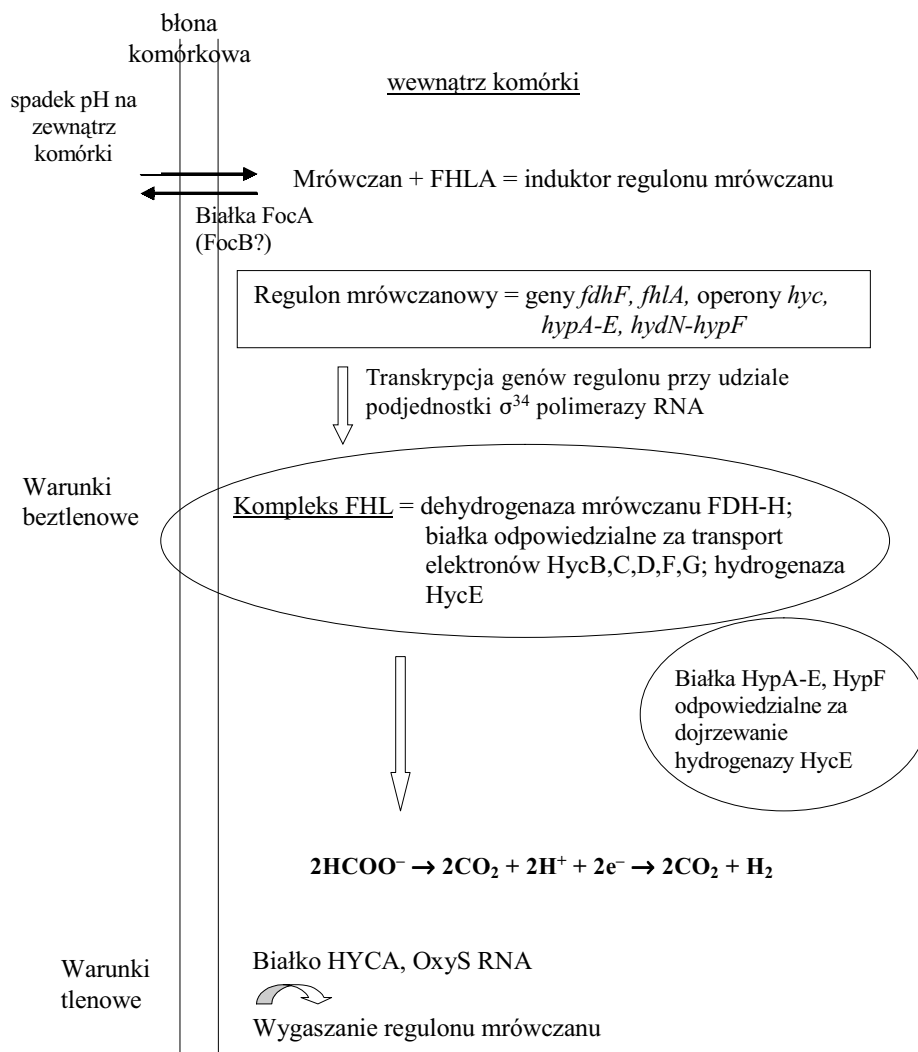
błona komórkowa

wewnątrz komórki

spadek pH na zewnątrz komórki

Mrówczan + FHLA = induktor regulonu mrówczanu

Białka FocA (FocB?)

Regulon mrówczanowy = geny *fdhF, fhlA,* operony *hyc, hypA-E, hydN-hypF*

Transkrypcja genów regulonu przy udziale podjednostki $\sigma^{34}$ polimerazy RNA

Warunki beztlenowe

Kompleks FHL = dehydrogenaza mrówczanu FDH-H; białka odpowiedzialne za transport elektronów HycB,C,D,F,G; hydrogenaza HycE

Białka HypA-E, HypF odpowiedzialne za dojrzewanie hydrogenazy HycE

$2HCOO^{-} \rightarrow 2CO_2 + 2H^{+} + 2e^{-} \rightarrow 2CO_2 + H_2$

Warunki tlenowe

Białko HYCA, OxyS RNA

Wygaszanie regulonu mrówczanu